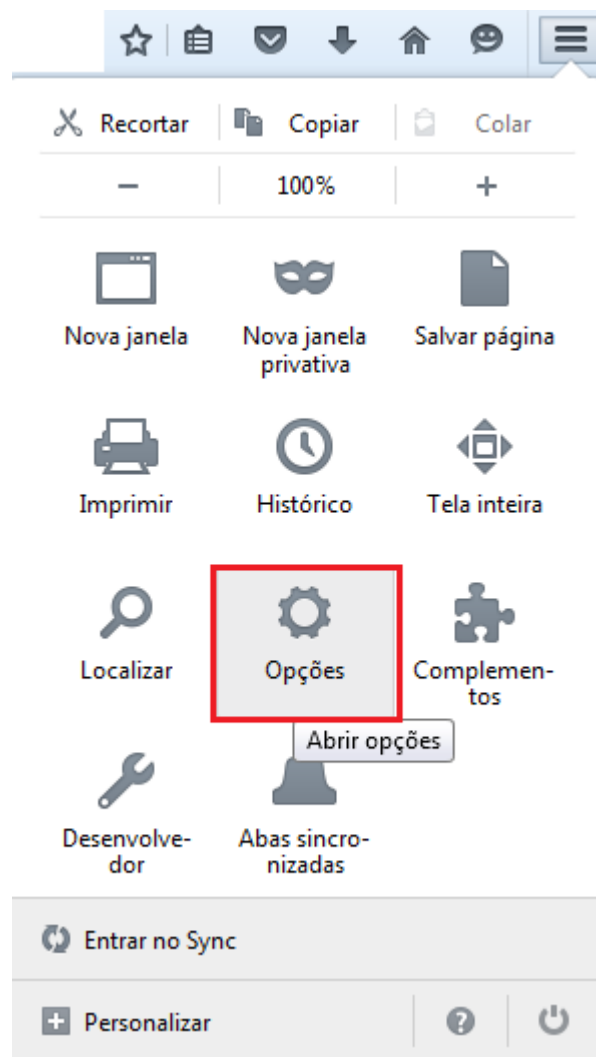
Recortar | Copiar | Colar

– | 100% | +

Nova janela

Nova janela privativa

Salvar página

Imprimir

Histórico

Tela inteira

Localizar

Opções

Complementos

Abrir opções

Desenvolvedor

Abas sincronizadas

Entrar no Sync

Personalizar